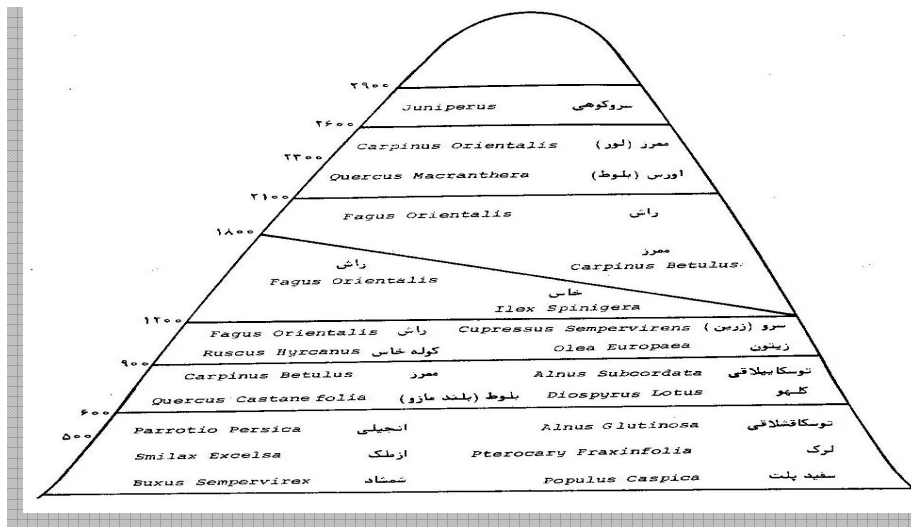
۲۹۰۰
Juniperus سروکوهی
۲۶۰۰
Carpinus Orientalis ممرز (لور)
۲۳۰۰
Quercus Macranthera اورس (بلوط)
۲۱۰۰
Fagus Orientalis راش
۱۸۰۰
راش
Fagus Orientalis
ممرز
Carpinus Betulus
خاس
Ilex Spinigera
۱۲۰۰
Fagus Orientalis راش Cupressus Sempervirens سرو (زربین)
Ruscus Hyrcanus کوله خاس Olea Europaea زیتون
۹۰۰
Carpinus Betulus ممرز Alnus Subcordata توسکا ییلاقی
Quercus Castane folia بلوط (بلند مازو) Diospyrus Lotus کلهو
۶۰۰
۵۰۰
Parrotio Persica انجیلی Alnus Glutinosa توسکاقشلاقی
Smilax Excelsa ازملک Pterocary Fraxinfolia لرک
Buxus Sempervirex شمشاد Populus Caspica سفید پلت